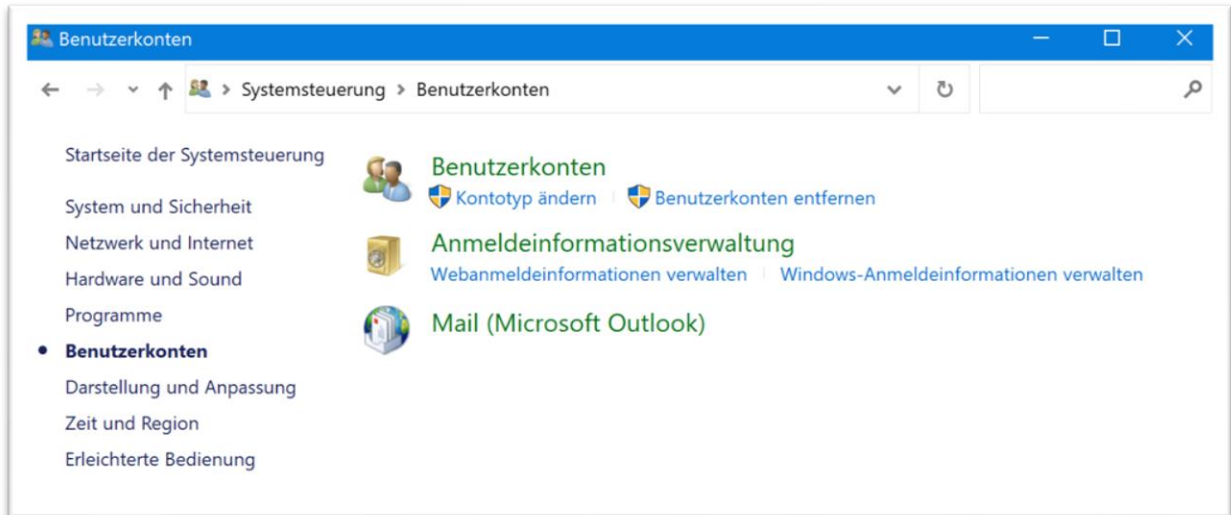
Benutzerkonten

Systemsteuerung > Benutzerkonten

Startseite der Systemsteuerung

System und Sicherheit
Netzwerk und Internet
Hardware und Sound
Programme
• Benutzerkonten
Darstellung und Anpassung
Zeit und Region
Erleichterte Bedienung

Benutzerkonten
Kontotyp ändern | Benutzerkonten entfernen

Anmeldeinformationsverwaltung
Webanmeldeinformationen verwalten | Windows-Anmeldeinformationen verwalten

Mail (Microsoft Outlook)